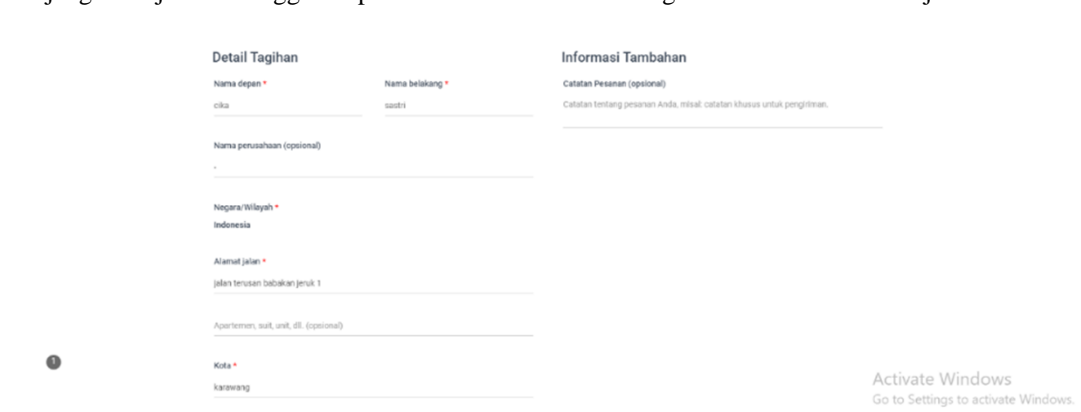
Detail Tagihan

Nama depan *
cika

Nama belakang *
sastri

Nama perusahaan (opsional)
-

Negara/Wilayah *
Indonesia

Alamat jalan *
jalan terusan babakan jeruk 1

Apartemen, suit, unit, dll. (opsional)

Kota *
karawang

Informasi Tambahan

Catatan Pesanan (opsional)
Catatan tentang pesanan Anda, misal: catatan khusus untuk pengiriman.

1

Activate Windows
Go to Settings to activate Windows.